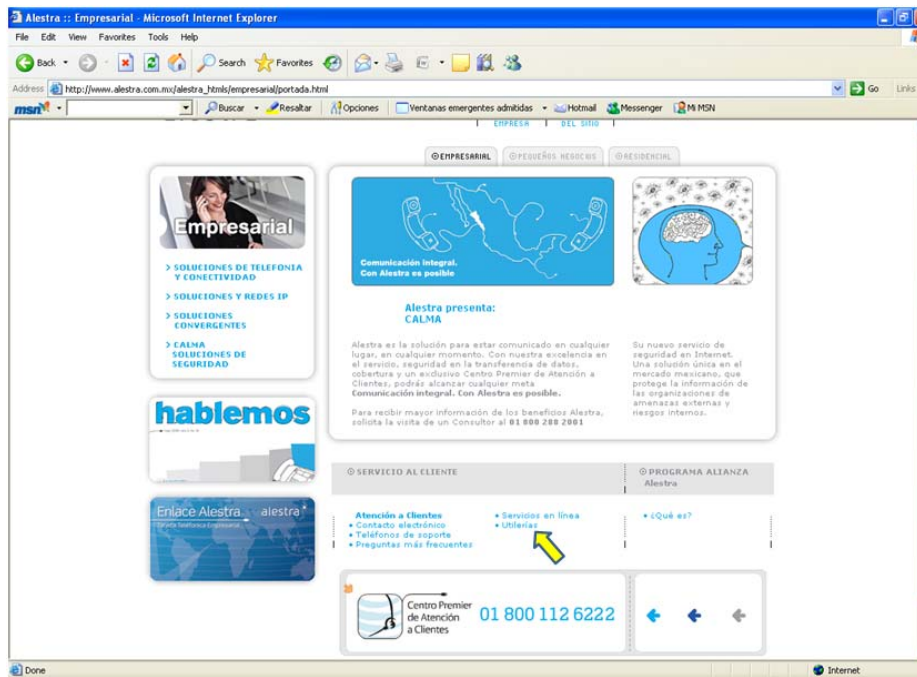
Alestra :: Empresarial - Microsoft Internet Explorer

File Edit View Favorites Tools Help

Back Search Favorites

Address http://www.alestra.com.mx/alestra_htmls/empresarial/portada.html Go Links

msn Buscar Resaltar Opciones Ventanas emergentes admitidas Hotmail Messenger Mi MSN

EMPRESA | DEL SITIO

EMPRESARIAL PEQUEÑOS NEGOCIOS RESIDENCIAL

Empresarial

> SOLUCIONES DE TELEFONIA Y CONECTIVIDAD

> SOLUCIONES Y REDES IP

> SOLUCIONES CONVERGENTES

> CALMA SOLUCIONES DE SEGURIDAD

Comunicación Integral. Con Alestra es posible

Alestra presenta: CALMA

Alestra es la solución para estar comunicado en cualquier lugar, en cualquier momento. Con nuestra excelencia en el servicio, seguridad en la transferencia de datos, cobertura y un exclusivo Centro Premier de Atención a Clientes, podrás alcanzar cualquier meta **Comunicación integral. Con Alestra es posible.**

Para recibir mayor información de los beneficios Alestra, solicita la visita de un Consultor al 01 800 288 2001

Su nuevo servicio de seguridad en Internet. Una solución única en el mercado mexicano, que protege la información de las organizaciones de amenazas externas y riesgos internos.

hablemos

Enlace Alestra alestra

SERVICIO AL CLIENTE

Atención a Clientes
• Contacto electrónico
• Teléfonos de soporte
• Preguntas más frecuentes

• Servicios en línea
• Utilerías

PROGRAMA ALIANZA Alestra

• ¿Qué es?

Centro Premier de Atención a Clientes 01 800 112 6222

Done Internet